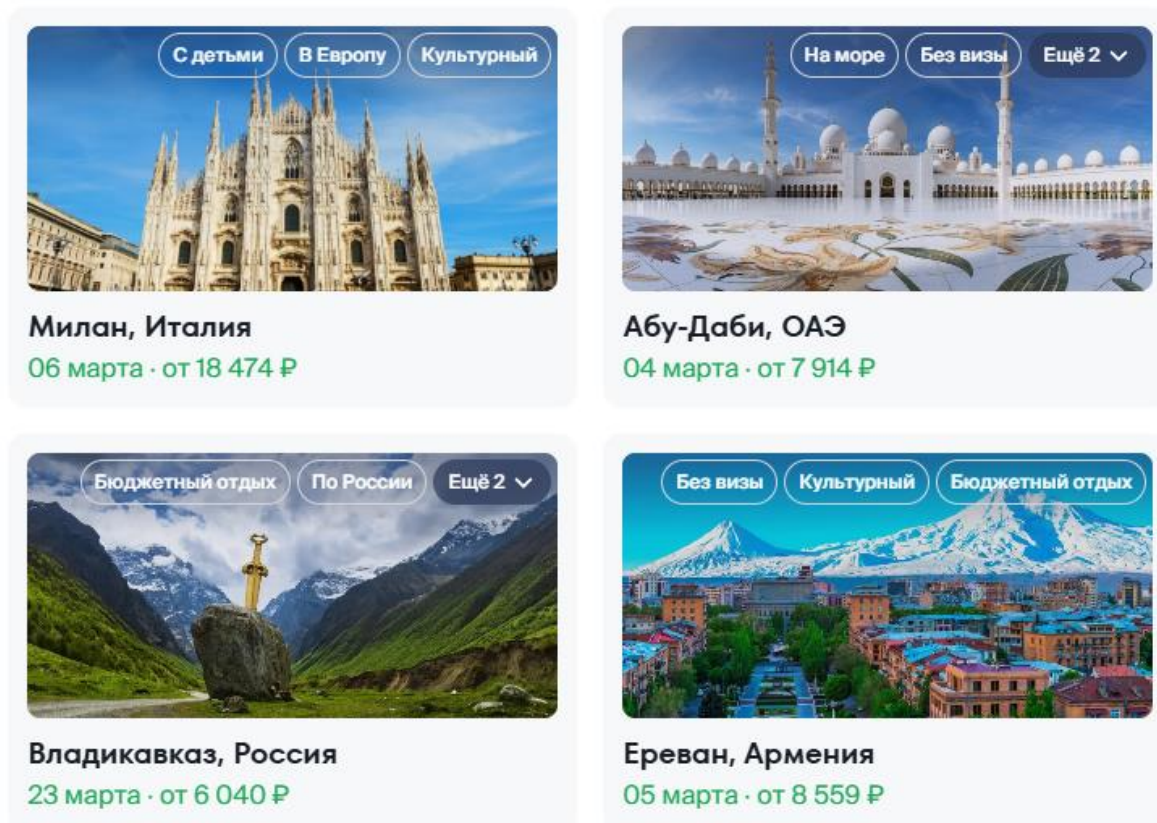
С детьми
В Европу
Культурный

Милан, Италия
06 марта · от 18 474 ₽

На море
Без визы
Ещё 2

Абу-Даби, ОАЭ
04 марта · от 7 914 ₽

Бюджетный отдых
По России
Ещё 2

Владикавказ, Россия
23 марта · от 6 040 ₽

Без визы
Культурный
Бюджетный отдых

Ереван, Армения
05 марта · от 8 559 ₽